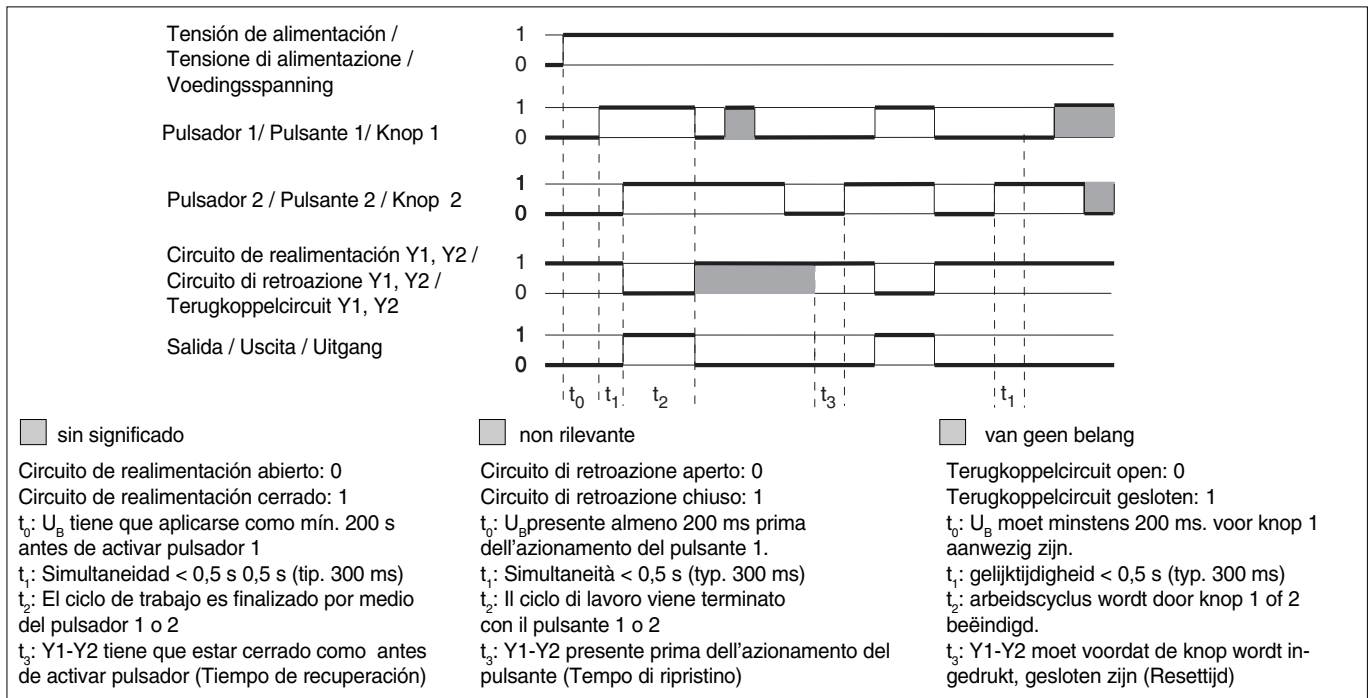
Tensión de alimentación / Tensione di alimentazione / Voedingsspanning

1
0

Pulsador 1/ Pulsante 1/ Knop 1

1
0

Pulsador 2 / Pulsante 2 / Knop 2

1
0

Circuito de realimentación Y1, Y2 / Circuito di retroazione Y1, Y2 / Terugkoppelcircuit Y1, Y2

1
0

Salida / Uscita / Uitgang

1
0

$t_0$ $t_1$ $t_2$ $t_3$ $t_1$

sin significado

Circuito de realimentación abierto: 0
Circuito de realimentación cerrado: 1
$t_0$: $U_B$ tiene que aplicarse como mín. 200 s antes de activar pulsador 1
$t_1$: Simultaneidad < 0,5 s 0,5 s (tip. 300 ms)
$t_2$: El ciclo de trabajo es finalizado por medio del pulsador 1 o 2
$t_3$: Y1-Y2 tiene que estar cerrado como antes de activar pulsador (Tiempo de recuperación)

non rilevante

Circuito di retroazione aperto: 0
Circuito di retroazione chiuso: 1
$t_0$: $U_B$presente almeno 200 ms prima dell'azionamento del pulsante 1.
$t_1$: Simultaneità < 0,5 s (typ. 300 ms)
$t_2$: Il ciclo di lavoro viene terminato con il pulsante 1 o 2
$t_3$: Y1-Y2 presente prima dell'azionamento del pulsante (Tempo di ripristino)

van geen belang

Terugkoppelcircuit open: 0
Terugkoppelcircuit gesloten: 1
$t_0$: $U_B$ moet minstens 200 ms. voor knop 1 aanwezig zijn.
$t_1$: gelijktijdigheid < 0,5 s (typ. 300 ms)
$t_2$: arbeidscyclus wordt door knop 1 of 2 beëindigd.
$t_3$: Y1-Y2 moet voordat de knop wordt ingedrukt, gesloten zijn (Resettijd)